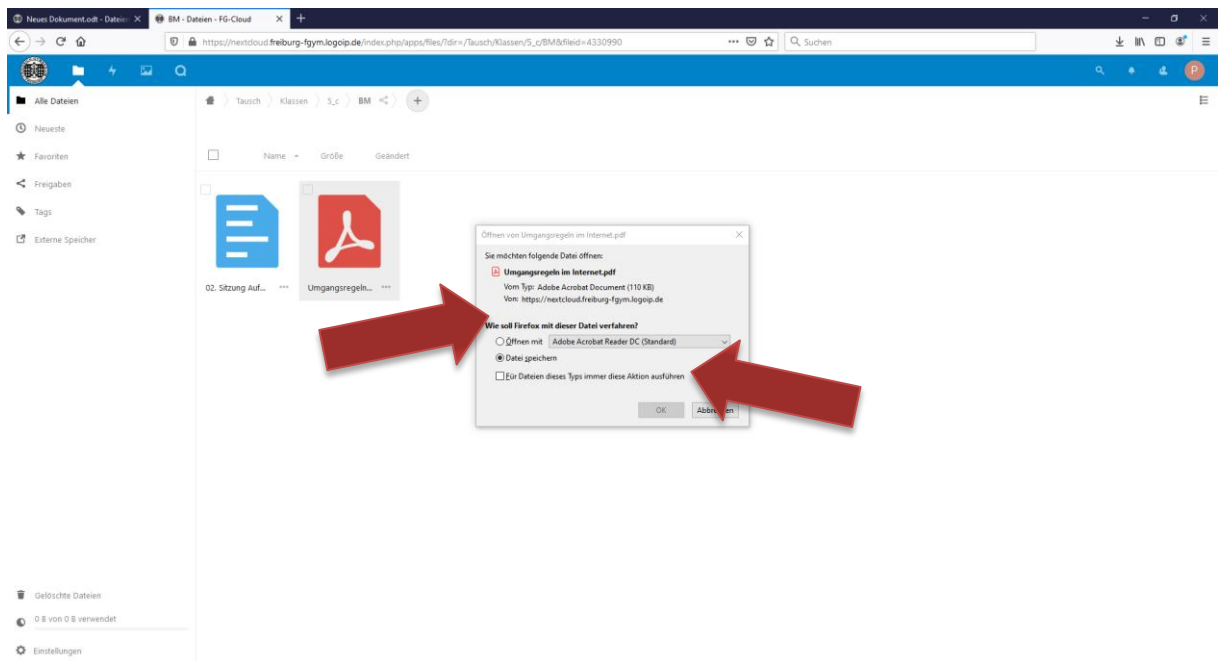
Neues Dokument.odt - Dateien ×
BM - Dateien - FG-Cloud ×
+

https://nextcloud.freiburg-fgym.logoip.de/index.php/apps/files/?dir=/Tausch/Klassen/5_c/BM&fileid=4330990
Suchen

P

Alle Dateien
Neueste
Favoriten
Freigaben
Tags
Externe Speicher

Tausch > Klassen > 5_c > BM

Name Größe Geändert

02. Sitzung Auf... ···
Umgangsregeln... ···

Öffnen von Umgangsregeln im Internet.pdf

Sie möchten folgende Datei öffnen:
Umgangsregeln im Internet.pdf
Vom Typ: Adobe Acrobat Document (110 KB)
Von: https://nextcloud.freiburg-fgym.logoip.de

Wie soll Firefox mit dieser Datei verfahren?
Öffnen mit Adobe Acrobat Reader DC (Standard)
Datei speichern
Für Dateien dieses Typs immer diese Aktion ausführen

OK Abbre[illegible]en

Gelöschte Dateien
0 B von 0 B verwendet
Einstellungen